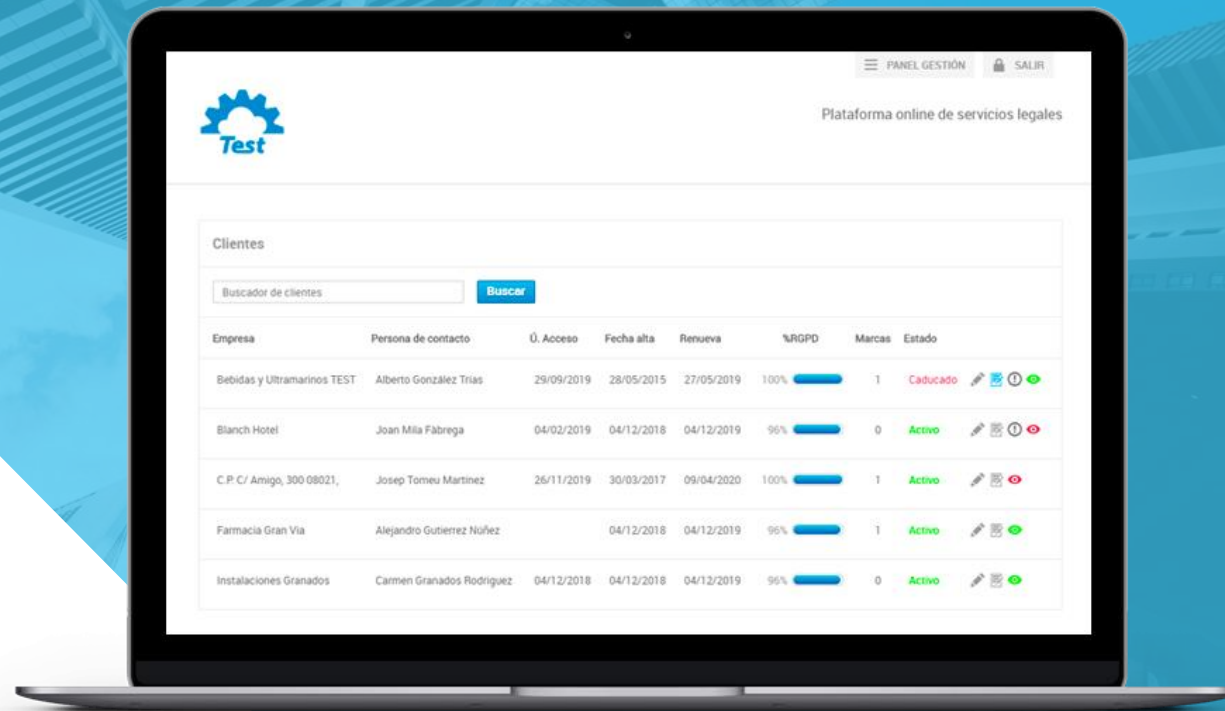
PANEL GESTIÓN SALIR

Test

Plataforma online de servicios legales

Clientes

Buscador de clientes

Buscar

| Empresa | Persona de contacto | Ú. Acceso | Fecha alta | Renueva | %RGPD | Marcas | Estado |
|---|---|---|---|---|---|---|---|
| Bebidas y Ultramarinos TEST | Alberto González Trias | 29/09/2019 | 28/05/2015 | 27/05/2019 | 100% | 1 | Caducado |
| Blanch Hotel | Joan Mila Fàbrega | 04/02/2019 | 04/12/2018 | 04/12/2019 | 96% | 0 | Activo |
| C.P. C/ Amigo, 300 08021, | Josep Tomeu Martinez | 26/11/2019 | 30/03/2017 | 09/04/2020 | 100% | 1 | Activo |
| Farmacia Gran Via | Alejandro Gutierrez Núñez | | 04/12/2018 | 04/12/2019 | 96% | 1 | Activo |
| Instalaciones Granados | Carmen Granados Rodriguez | 04/12/2018 | 04/12/2018 | 04/12/2019 | 96% | 0 | Activo |